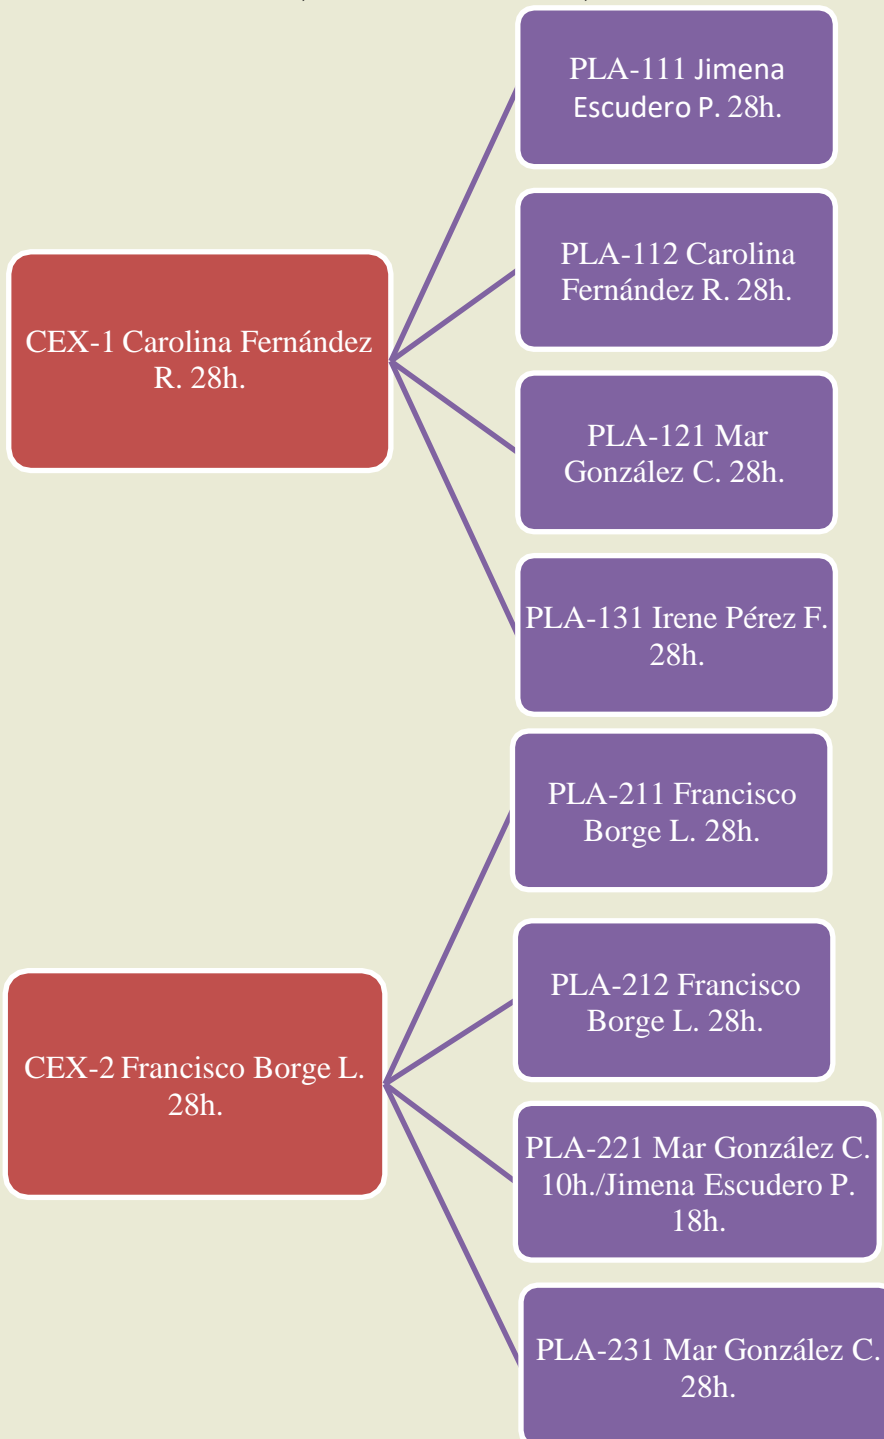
CEX-1 Carolina Fernández R. 28h.

PLA-111 Jimena Escudero P. 28h.

PLA-112 Carolina Fernández R. 28h.

PLA-121 Mar González C. 28h.

PLA-131 Irene Pérez F. 28h.

CEX-2 Francisco Borge L. 28h.

PLA-211 Francisco Borge L. 28h.

PLA-212 Francisco Borge L. 28h.

PLA-221 Mar González C. 10h./Jimena Escudero P. 18h.

PLA-231 Mar González C. 28h.